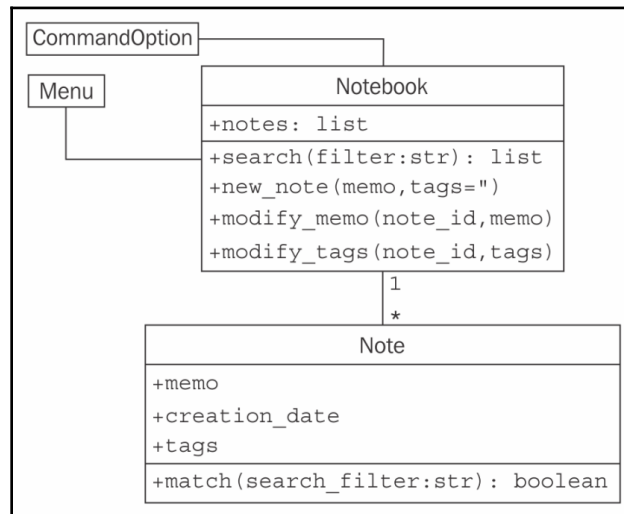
CommandOption

Menu

Notebook

+notes: list

+search(filter:str): list
+new_note(memo,tags='')
+modify_memo(note_id,memo)
+modify_tags(note_id,tags)

1

*

Note

+memo
+creation_date
+tags

+match(search_filter:str): boolean